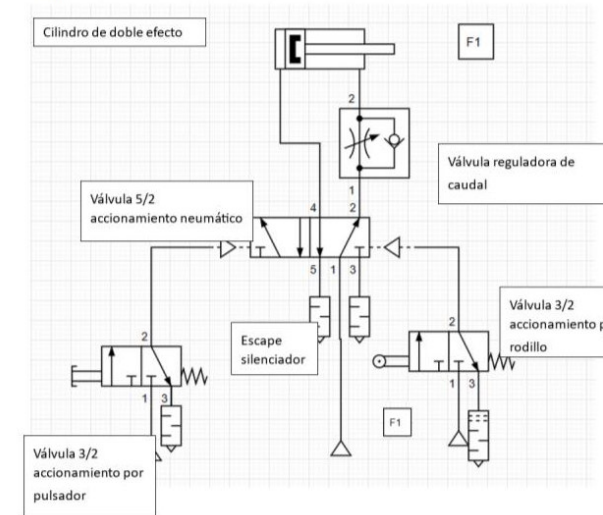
Cilindro de doble efecto

F1

2

Válvula reguladora de caudal

1

Válvula 5/2 accionamiento neumático

4 2

5 1 3

Escape silenciador

Válvula 3/2 accionamiento p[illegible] rodillo

2

1 3

2

1 3

F1

Válvula 3/2 accionamiento por pulsador